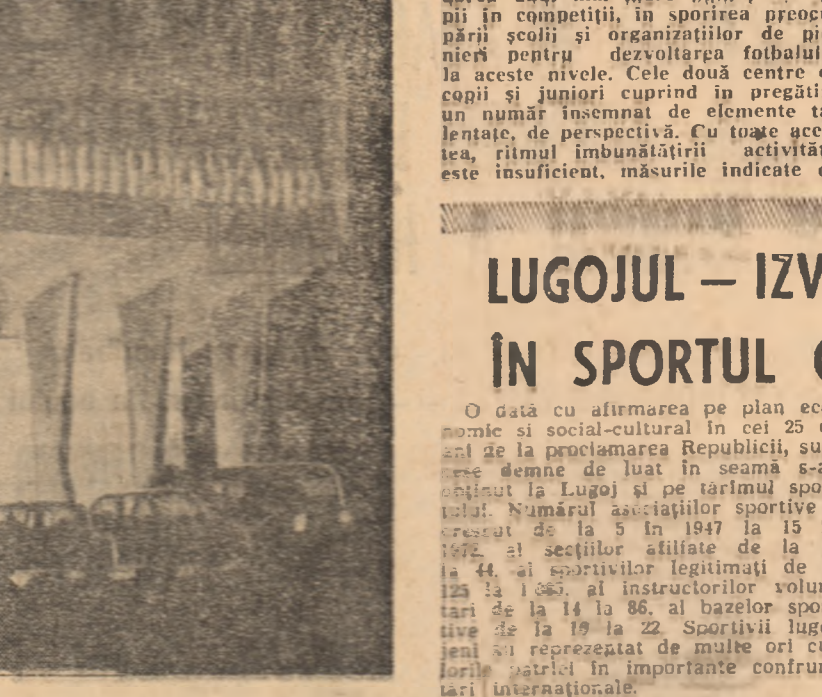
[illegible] pii în competiții, în sporirea preoc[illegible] pării școlii și organizațiilor de pi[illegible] nieri pentru dezvoltarea fotbalul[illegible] la aceste nivele. Cele două centre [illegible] copii și juniori cuprind în pregăti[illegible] un număr însemnat de elemente ta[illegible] lentate, de perspectivă. Cu toate ace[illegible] tea, ritmul îmbunătățirii activită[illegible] este insuficient, măsurile indicate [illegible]

LUGOJUL — IZV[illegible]

ÎN SPORTUL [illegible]

O dată cu afirmarea pe plan ec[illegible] nomic și social-cultural în cei 25 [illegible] ani de la proclamarea Republicii, su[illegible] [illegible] demne de luat în seamă s-a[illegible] obținut la Lugoj și pe tărîmul spo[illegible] tului. Numărul asociațiilor sportive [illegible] crescut de la 5 în 1947 la 15 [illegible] 1972, al secțiilor afiliate de la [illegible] la 44, al sportivilor legitimați de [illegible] 125 la 1 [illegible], al instructorilor volu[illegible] tari de la 14 la 86, al bazelor spo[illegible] tive de la 19 la 22. Sportivii lug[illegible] jeni au reprezentat de multe ori cu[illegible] lorile patriei în importante confrun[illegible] tări internaționale.